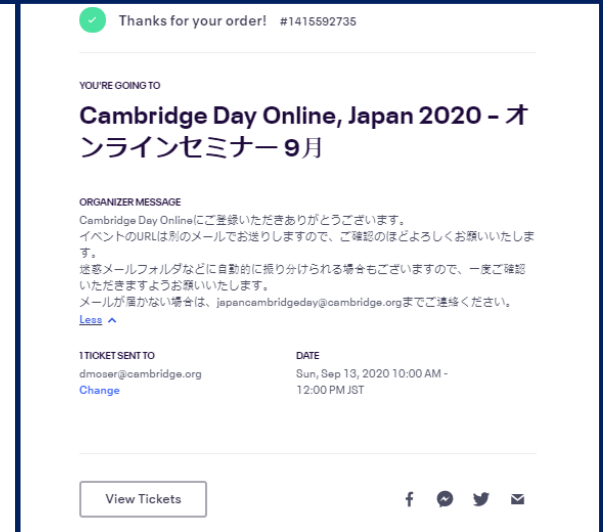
Thanks for your order! #1415592735

YOU'RE GOING TO

Cambridge Day Online, Japan 2020 - オンラインセミナー 9月

ORGANIZER MESSAGE

Cambridge Day Onlineにご登録いただきありがとうございます。
イベントのURLは別のメールでお送りしますので、ご確認のほどよろしくお願いいたします。
迷惑メールフォルダなどに自動的に振り分けられる場合もございますので、一度ご確認いただきますようお願いいたします。
メールが届かない場合は、japancambridgeday@cambridge.orgまでご連絡ください。

Less

1 TICKET SENT TO
dmoser@cambridge.org
Change

DATE
Sun, Sep 13, 2020 10:00 AM - 12:00 PM JST

View Tickets